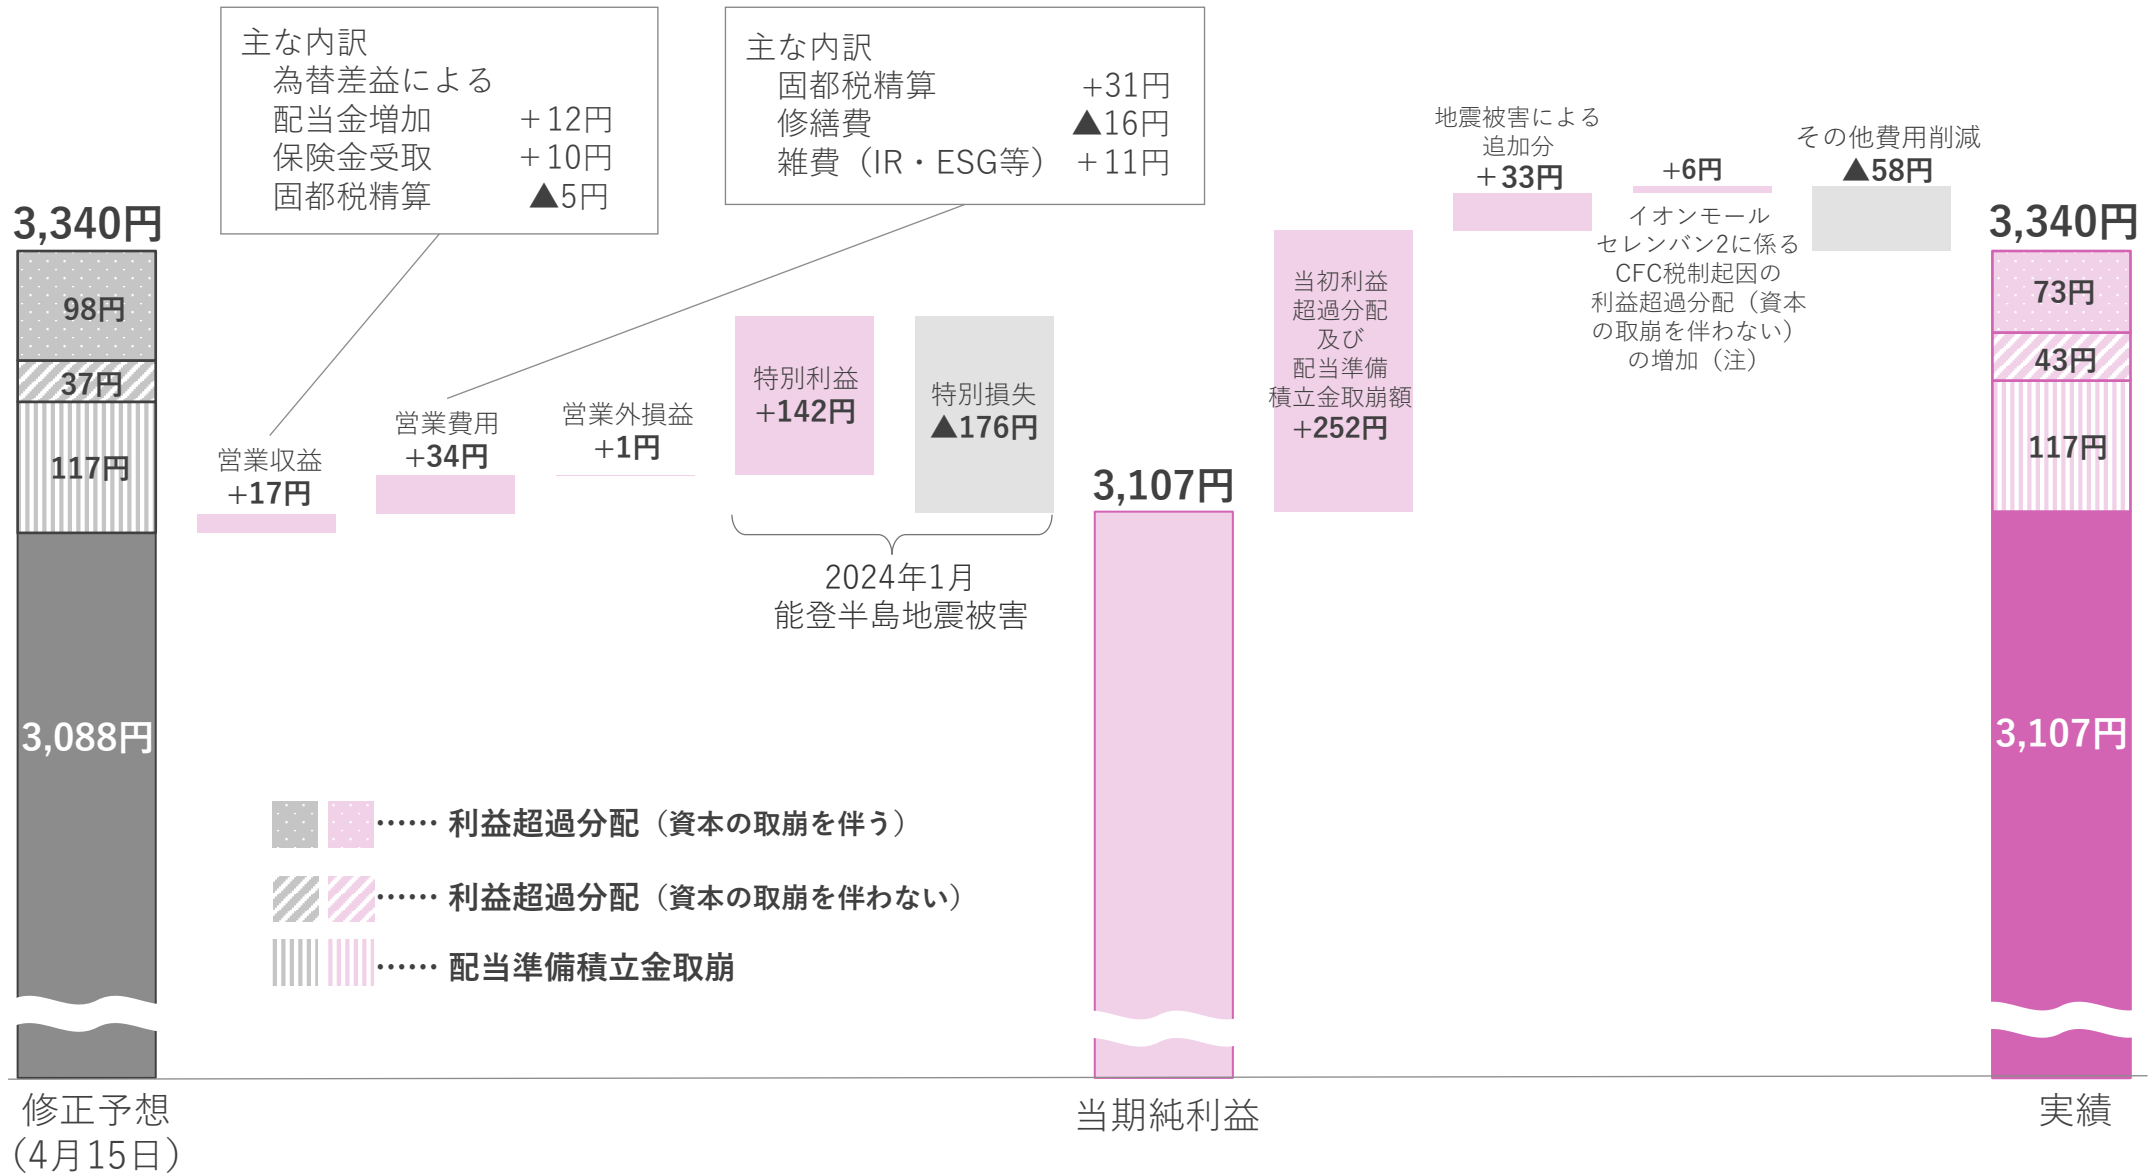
主な内訳
為替差益による
配当金増加 ＋12円
保険金受取 ＋10円
固都税精算 ▲5円

主な内訳
固都税精算 ＋31円
修繕費 ▲16円
雑費（IR・ESG等） ＋11円

地震被害による
追加分
＋33円

その他費用削減
▲58円

3,340円

98円
37円
117円
3,088円

営業収益
+17円

営業費用
+34円

営業外損益
+1円

特別利益
+142円

特別損失
▲176円

2024年1月
能登半島地震被害

3,107円

当初利益
超過分配
及び
配当準備
積立金取崩額
+252円

+6円
イオンモール
セレンバン2に係る
CFC税制起因の
利益超過分配（資本
の取崩を伴わない）
の増加（注）

3,340円

73円
43円
117円
3,107円

…… 利益超過分配（資本の取崩を伴う）
…… 利益超過分配（資本の取崩を伴わない）
…… 配当準備積立金取崩

修正予想
（4月15日）

当期純利益

実績